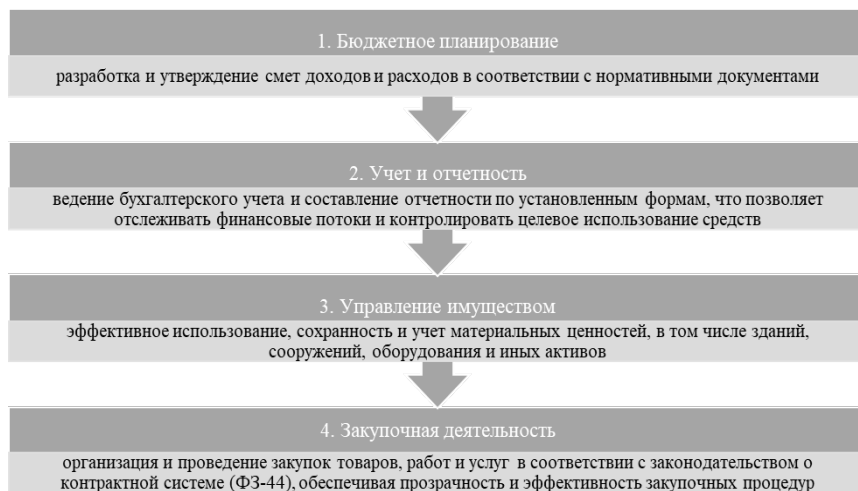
1. Бюджетное планирование

разработка и утверждение смет доходов и расходов в соответствии с нормативными документами

2. Учет и отчетность

ведение бухгалтерского учета и составление отчетности по установленным формам, что позволяет отслеживать финансовые потоки и контролировать целевое использование средств

3. Управление имуществом

эффективное использование, сохранность и учет материальных ценностей, в том числе зданий, сооружений, оборудования и иных активов

4. Закупочная деятельность

организация и проведение закупок товаров, работ и услуг в соответствии с законодательством о контрактной системе (ФЗ-44), обеспечивая прозрачность и эффективность закупочных процедур